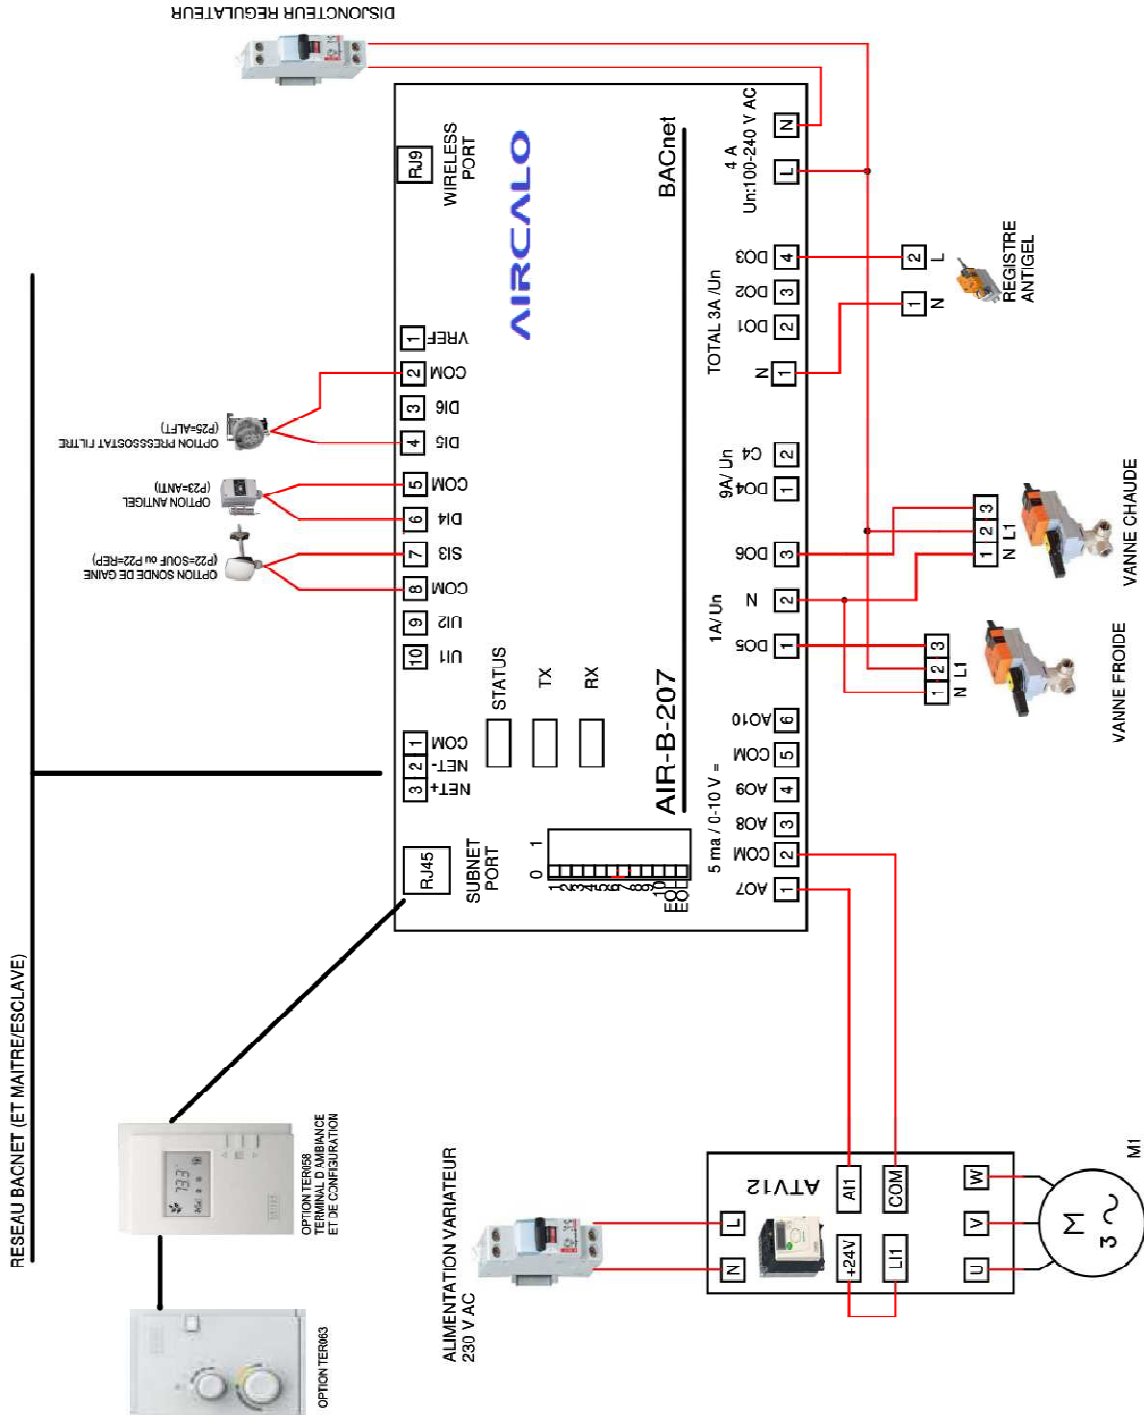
DISJONCTEUR REGULATEUR

RJ9
WIRELESS PORT

AIRCALO

BACnet

N
L
4 A
Un:100-240 V AC

REGISTRE ANTIGEL
2 L
1 N

4 DO3
3 DO2
2 DO1
1 N
TOTAL 3A /Un

1 VREF
2 COM
3 DI6
4 DI5
OPTION PRESSOSSTAT FILTRE (P25=ALFT)

5 COM
6 DI4
OPTION ANTIGEL (P23=ANTI)

7 SI3
8 COM
OPTION SONDE DE GAINE (P22=SOUF ou P22=REP)

9 UI2
10 UI1

2 C4
1 DO4
9A/ Un

3 DO6
VANNE CHAUDE
1 2 3
N L1

2 N
1 DO5
1A/ Un
VANNE FROIDE
1 2 3
N L1

1 COM
2 NET-
3 NET+

STATUS
TX
RX

AIR-B-207

RJ45
SUBNET PORT
0 1
1 2 3 4 5 6 7 8 9 10
EOL

6 AO10
5 COM
4 AO9
3 AO8
2 COM
1 AO7
5 ma / 0-10 V =

RESEAU BACNET (ET MAITRE/ESCLAVE)

OPTION TER058
TERMINAL D AMBIANCE
ET DE CONFIGURATION

OPTION TER063

ALIMENTATION VARIATEUR
230 V AC

ATV12
L
N
AI1
COM
+24V
LI1
W
V
U
M
3 ~
M1